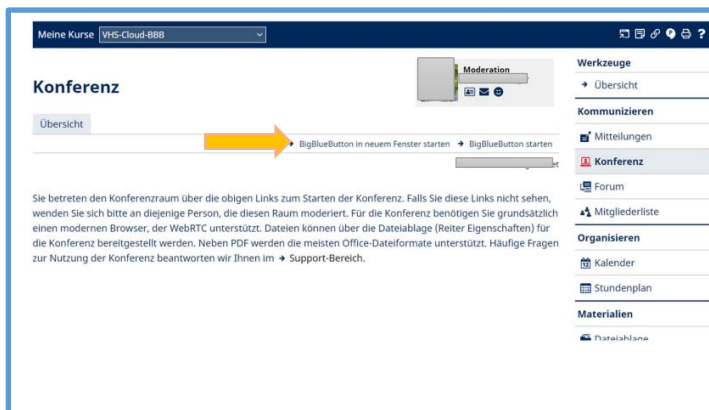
Meine Kurse VHS-Cloud-BBB

Konferenz

Moderation

Übersicht

→ BigBlueButton in neuem Fenster starten → BigBlueButton starten

Sie betreten den Konferenzraum über die obigen Links zum Starten der Konferenz. Falls Sie diese Links nicht sehen, wenden Sie sich bitte an diejenige Person, die diesen Raum moderiert. Für die Konferenz benötigen Sie grundsätzlich einen modernen Browser, der WebRTC unterstützt. Dateien können über die Dateiablage (Reiter Eigenschaften) für die Konferenz bereitgestellt werden. Neben PDF werden die meisten Office-Dateiformate unterstützt. Häufige Fragen zur Nutzung der Konferenz beantworten wir Ihnen im → Support-Bereich.

Werkzeuge
→ Übersicht
Kommunizieren
Mitteilungen
Konferenz
Forum
Mitgliederliste
Organisieren
Kalender
Stundenplan
Materialien
Dateiablage